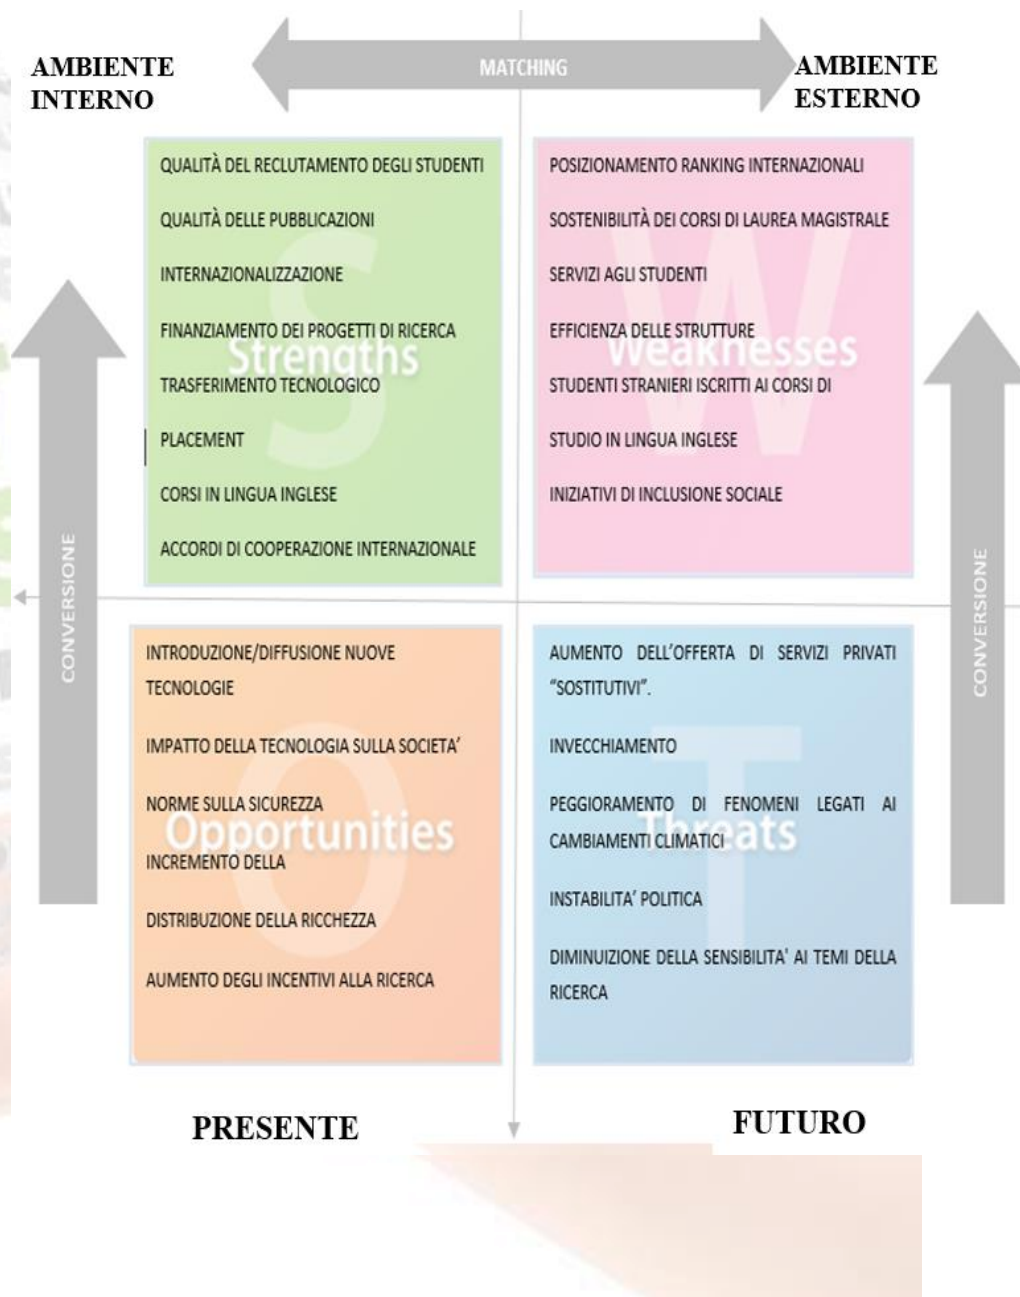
AMBIENTE INTERNO

MATCHING

AMBIENTE ESTERNO

Strengths

QUALITÀ DEL RECLUTAMENTO DEGLI STUDENTI

QUALITÀ DELLE PUBBLICAZIONI

INTERNAZIONALIZZAZIONE

FINANZIAMENTO DEI PROGETTI DI RICERCA

TRASFERIMENTO TECNOLOGICO

PLACEMENT

CORSI IN LINGUA INGLESE

ACCORDI DI COOPERAZIONE INTERNAZIONALE

Weaknesses

POSIZIONAMENTO RANKING INTERNAZIONALI

SOSTENIBILITÀ DEI CORSI DI LAUREA MAGISTRALE

SERVIZI AGLI STUDENTI

EFFICIENZA DELLE STRUTTURE

STUDENTI STRANIERI ISCRITTI AI CORSI DI

STUDIO IN LINGUA INGLESE

INIZIATIVI DI INCLUSIONE SOCIALE

CONVERSIONE

CONVERSIONE

Opportunities

INTRODUZIONE/DIFFUSIONE NUOVE TECNOLOGIE

IMPATTO DELLA TECNOLOGIA SULLA SOCIETA'

NORME SULLA SICUREZZA

INCREMENTO DELLA

DISTRIBUZIONE DELLA RICCHEZZA

AUMENTO DEGLI INCENTIVI ALLA RICERCA

Threats

AUMENTO DELL'OFFERTA DI SERVIZI PRIVATI "SOSTITUTIVI".

INVECCHIAMENTO

PEGGIORAMENTO DI FENOMENI LEGATI AI CAMBIAMENTI CLIMATICI

INSTABILITA' POLITICA

DIMINUIZIONE DELLA SENSIBILITA' AI TEMI DELLA RICERCA

PRESENTE

FUTURO